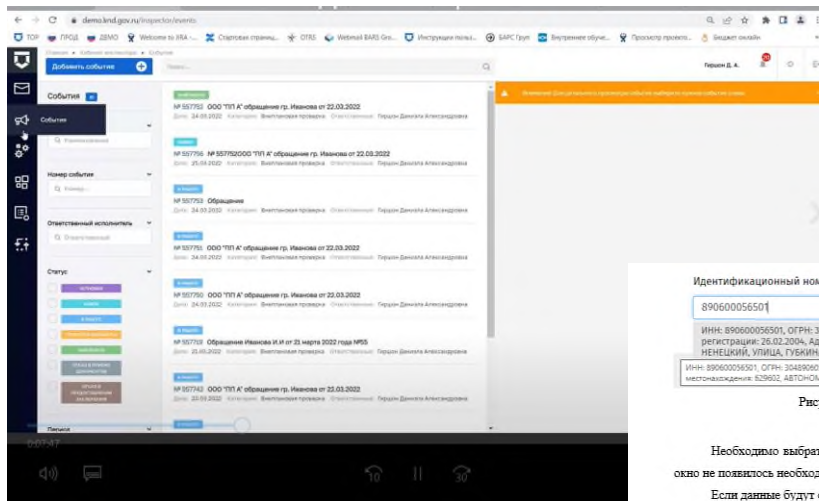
demo.knd.gov.ru/inspector/events

TOP ПРОД ДЕМО Welcome to XRA -... Стартовая страниц... OTRS Webmail BARS Gro... Инструкции польз... БАРС Груп Внутреннее обуче... Просмотр проекто... Бюджет онлайн

Добавить событие

Поиск...

Герцон Д. А.

События

События

Номер события

Ответственный исполнитель

Статус

Период

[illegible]
№ 557753 ООО "ПП А" обращение гр. Иванова от 22.03.2022
Дата: 24.03.2022 Категория: Внеплановая проверка Ответственный: Герцон Даниэла Александровна

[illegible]
№ 557756 № 557752ООО "ПП А" обращение гр. Иванова от 22.03.2022
Дата: 25.03.2022 Категория: Внеплановая проверка Ответственный: Герцон Даниэла Александровна

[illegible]
№ 557753 Обращение
Дата: 24.03.2022 Категория: Внеплановая проверка Ответственный: Герцон Даниэла Александровна

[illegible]
№ 557751 ООО "ПП А" обращение гр. Иванова от 22.03.2022
Дата: 24.03.2022 Категория: Внеплановая проверка Ответственный: Герцон Даниэла Александровна

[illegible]
№ 557750 ООО "ПП А" обращение гр. Иванова от 22.03.2022
Дата: 24.03.2022 Категория: Внеплановая проверка Ответственный: Герцон Даниэла Александровна

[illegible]
№ 557703 Обращение Иванова И.И от 21 марта 2022 года №55
Дата: 21.03.2022 Категория: Внеплановая проверка Ответственный: Герцон Даниэла Александровна

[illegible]
№ 557742 ООО "ПП А" обращение гр. Иванова от 22.03.2022
Дата: 22.03.2022 Категория: Внеплановая проверка Ответственный: Герцон Даниэла Александровна

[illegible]

Идентификационный ном
890600056501
ИНН: 890600056501, ОГРН: 3
регистрации: 26.02.2004, Ад
НЕНЕЦКИЙ, УЛИЦА, ГУБКИН
ИНН: 890600056501, ОГРН: 30489060
местонахождения: 629602, АВТОНОМ
Рису
Необходимо выбрат
окно не появилось необход
Если данные будут
0:07:47
10 30